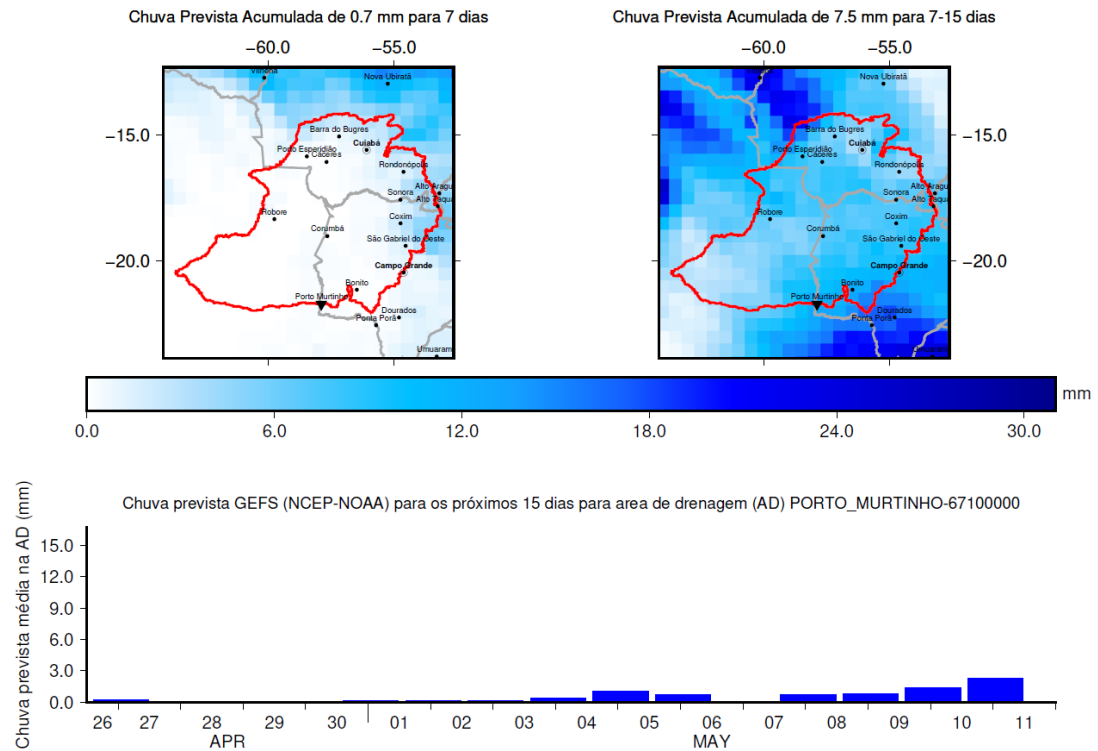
Chuva Prevista Acumulada de 0.7 mm para 7 dias

−60.0 −55.0

−15.0
−20.0

Vilhena
Nova Ubiratã
Barra do Bugres
Cuiabá
Porto Esperidião
Cáceres
Rondonópolis
Alto Araguaia
Sonora
Alto Taquari
Robore
Coxim
Corumbá
São Gabriel do Oeste
Campo Grande
Bonito
Porto Murtinho
Dourados
Ponta Porã
Umuarama

Chuva Prevista Acumulada de 7.5 mm para 7-15 dias

−60.0 −55.0

−15.0
−20.0

Nova Ubiratã
Barra do Bugres
Cuiabá
Porto Esperidião
Cáceres
Rondonópolis
Alto Araguaia
Sonora
Alto Taquari
Robore
Coxim
Corumbá
São Gabriel do Oeste
Campo Grande
Bonito
Porto Murtinho
Dourados
Ponta Porã

mm

0.0 6.0 12.0 18.0 24.0 30.0

Chuva prevista GEFS (NCEP-NOAA) para os próximos 15 dias para area de drenagem (AD) PORTO_MURTINHO-67100000

Chuva prevista média na AD (mm)

15.0
12.0
9.0
6.0
3.0
0.0

26 27 28 29 30 01 02 03 04 05 06 07 08 09 10 11
APR MAY